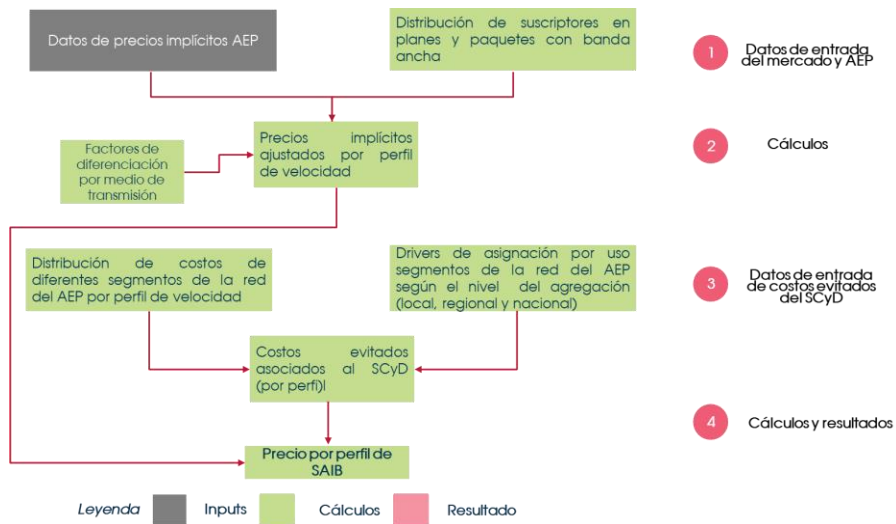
Datos de precios implícitos AEP

Distribución de suscriptores en planes y paquetes con banda ancha

1 Datos de entrada del mercado y AEP

Factores de diferenciación por medio de transmisión

Precios implícitos ajustados por perfil de velocidad

2 Cálculos

Distribución de costos de diferentes segmentos de la red del AEP por perfil de velocidad

Drivers de asignación por uso segmentos de la red del AEP según el nivel del agregación (local, regional y nacional)

3 Datos de entrada de costos evitados del SCyD

Costos evitados asociados al SCyD (por perfi)l

4 Cálculos y resultados

Precio por perfil de SAIB

Leyenda Inputs Cálculos Resultado